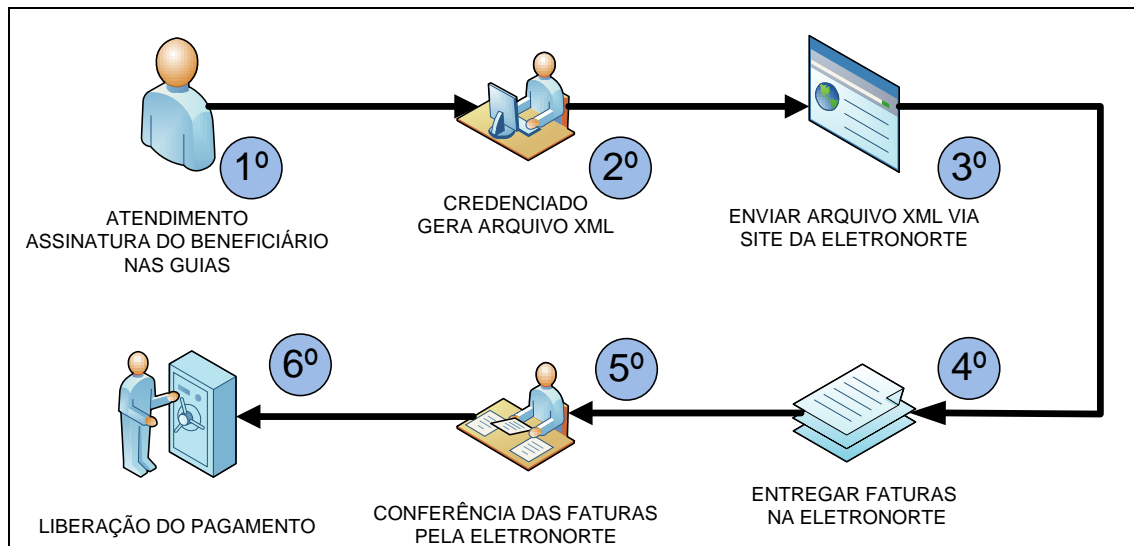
1º
ATENDIMENTO
ASSINATURA DO BENEFICIÁRIO
NAS GUIAS

2º
CREDENCIADO
GERA ARQUIVO XML

3º
ENVIAR ARQUIVO XML VIA
SITE DA ELETRONORTE

4º
ENTREGAR FATURAS
NA ELETRONORTE

5º
CONFERÊNCIA DAS FATURAS
PELA ELETRONORTE

6º
LIBERAÇÃO DO PAGAMENTO